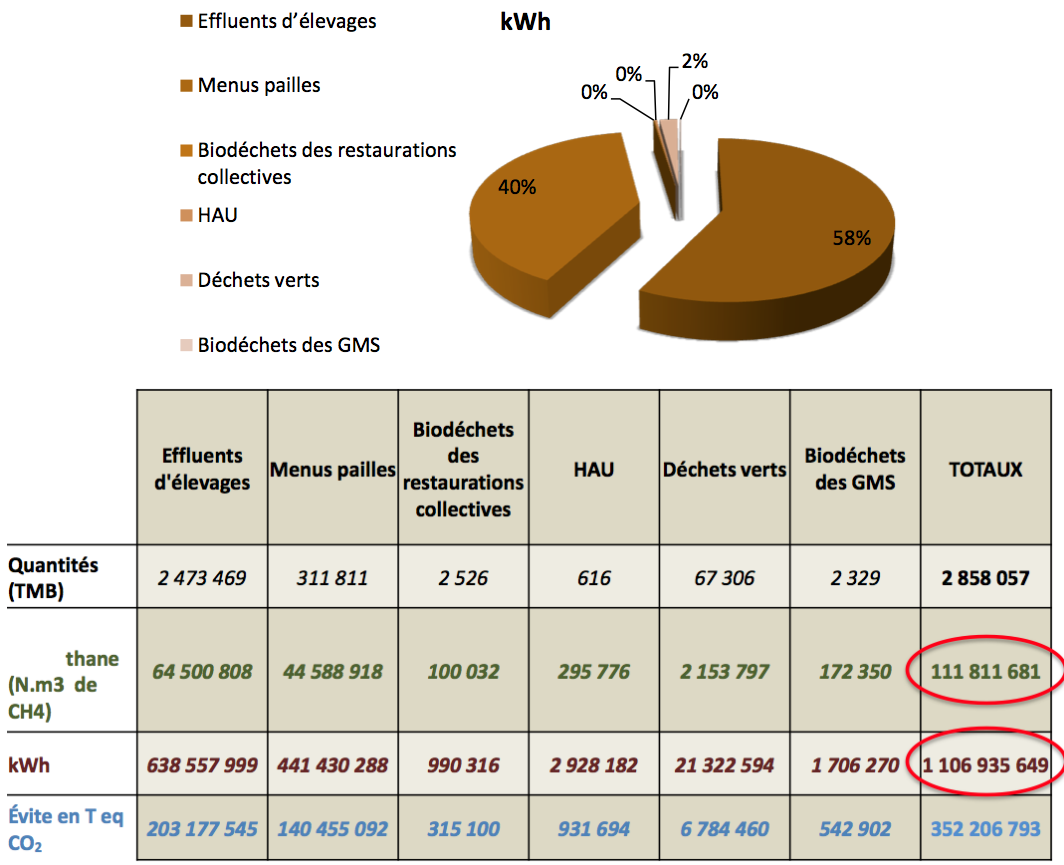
Effluents d’élevages

Menus pailles

Biodéchets des restaurations collectives

HAU

Déchets verts

Biodéchets des GMS

kWh

0%
0%
2%
0%
40%
58%

| | Effluents d'élevages | Menus pailles | Biodéchets des restaurations collectives | HAU | Déchets verts | Biodéchets des GMS | TOTAUX |
|---|---|---|---|---|---|---|---|
| Quantités (TMB) | 2 473 469 | 311 811 | 2 526 | 616 | 67 306 | 2 329 | 2 858 057 |
| thane (N.m3 de CH4) | 64 500 808 | 44 588 918 | 100 032 | 295 776 | 2 153 797 | 172 350 | 111 811 681 |
| kWh | 638 557 999 | 441 430 288 | 990 316 | 2 928 182 | 21 322 594 | 1 706 270 | 1 106 935 649 |
| Évite en T eq $CO_2$ | 203 177 545 | 140 455 092 | 315 100 | 931 694 | 6 784 460 | 542 902 | 352 206 793 |